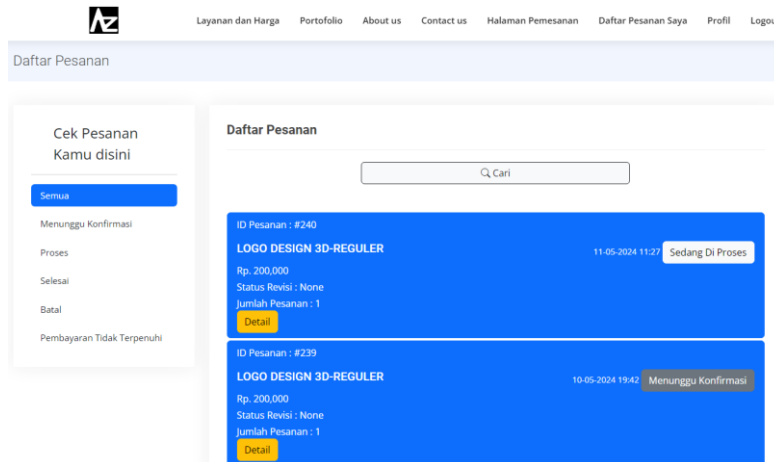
AZ

Layanan dan Harga Portofolio About us Contact us Halaman Pemesanan Daftar Pesanan Saya Profil Logou

Daftar Pesanan

Cek Pesanan Kamu disini

Semua

Menunggu Konfirmasi

Proses

Selesai

Batal

Pembayaran Tidak Terpenuhi

Daftar Pesanan

Cari

ID Pesanan : #240

LOGO DESIGN 3D-REGULER

11-05-2024 11:27 Sedang Di Proses

Rp. 200,000

Status Revisi : None

Jumlah Pesanan : 1

Detail

ID Pesanan : #239

LOGO DESIGN 3D-REGULER

10-05-2024 19:42 Menunggu Konfirmasi

Rp. 200,000

Status Revisi : None

Jumlah Pesanan : 1

Detail